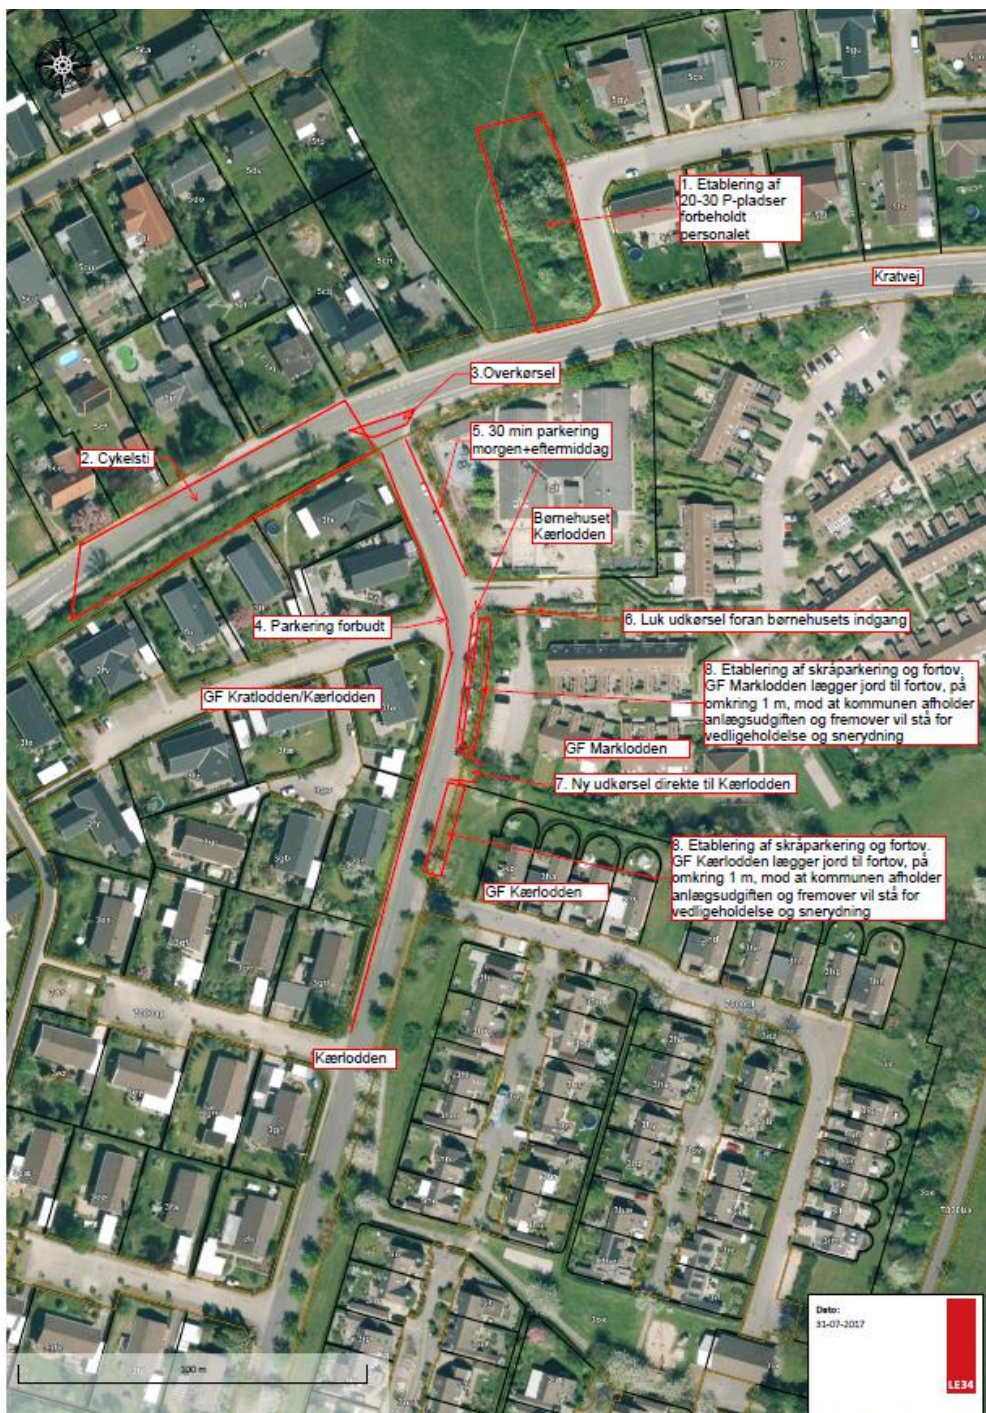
1. Etablering af 20-30 P-pladser forbeholdt personalet

Kratvej

3. Overkørsel

5. 30 min parkering morgen+eftermiddag

2. Cykelsti

Børnehuset Kærlodden

6. Luk udkørsel foran børnehusets indgang

4. Parkering forbudt

3. Etablering af skråparkering og fortov. GF Marklodden lægger jord til fortov, på omkring 1 m, mod at kommunen afholder anlægsudgiften og fremover vil stå for vedligeholdelse og snerydning

GF Kratlodden/Kærlodden

GF Marklodden

7. Ny udkørsel direkte til Kærlodden

8. Etablering af skråparkering og fortov. GF Kærlodden lægger jord til fortov, på omkring 1 m, mod at kommunen afholder anlægsudgiften og fremover vil stå for vedligeholdelse og snerydning

GF Kærlodden

Kærlodden

100 m

Dato:
31-07-2017

LE34